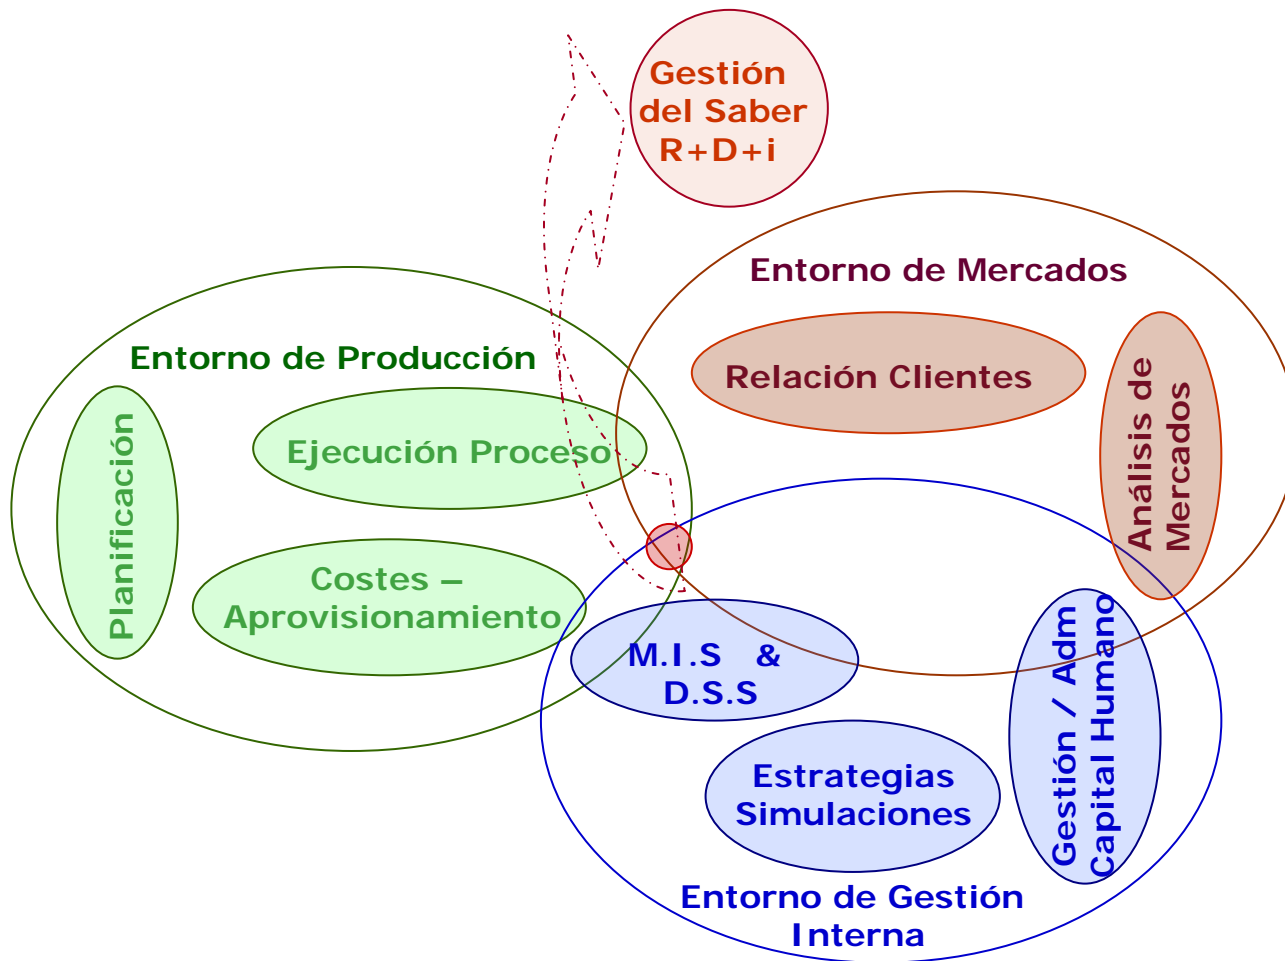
Gestión del Saber R+D+i

Entorno de Mercados

Relación Clientes

Análisis de Mercados

Entorno de Producción

Planificación

Ejecución Proceso

Costes – Aprovisionamiento

M.I.S & D.S.S

Estrategias Simulaciones

Gestión / Adm Capital Humano

Entorno de Gestión Interna